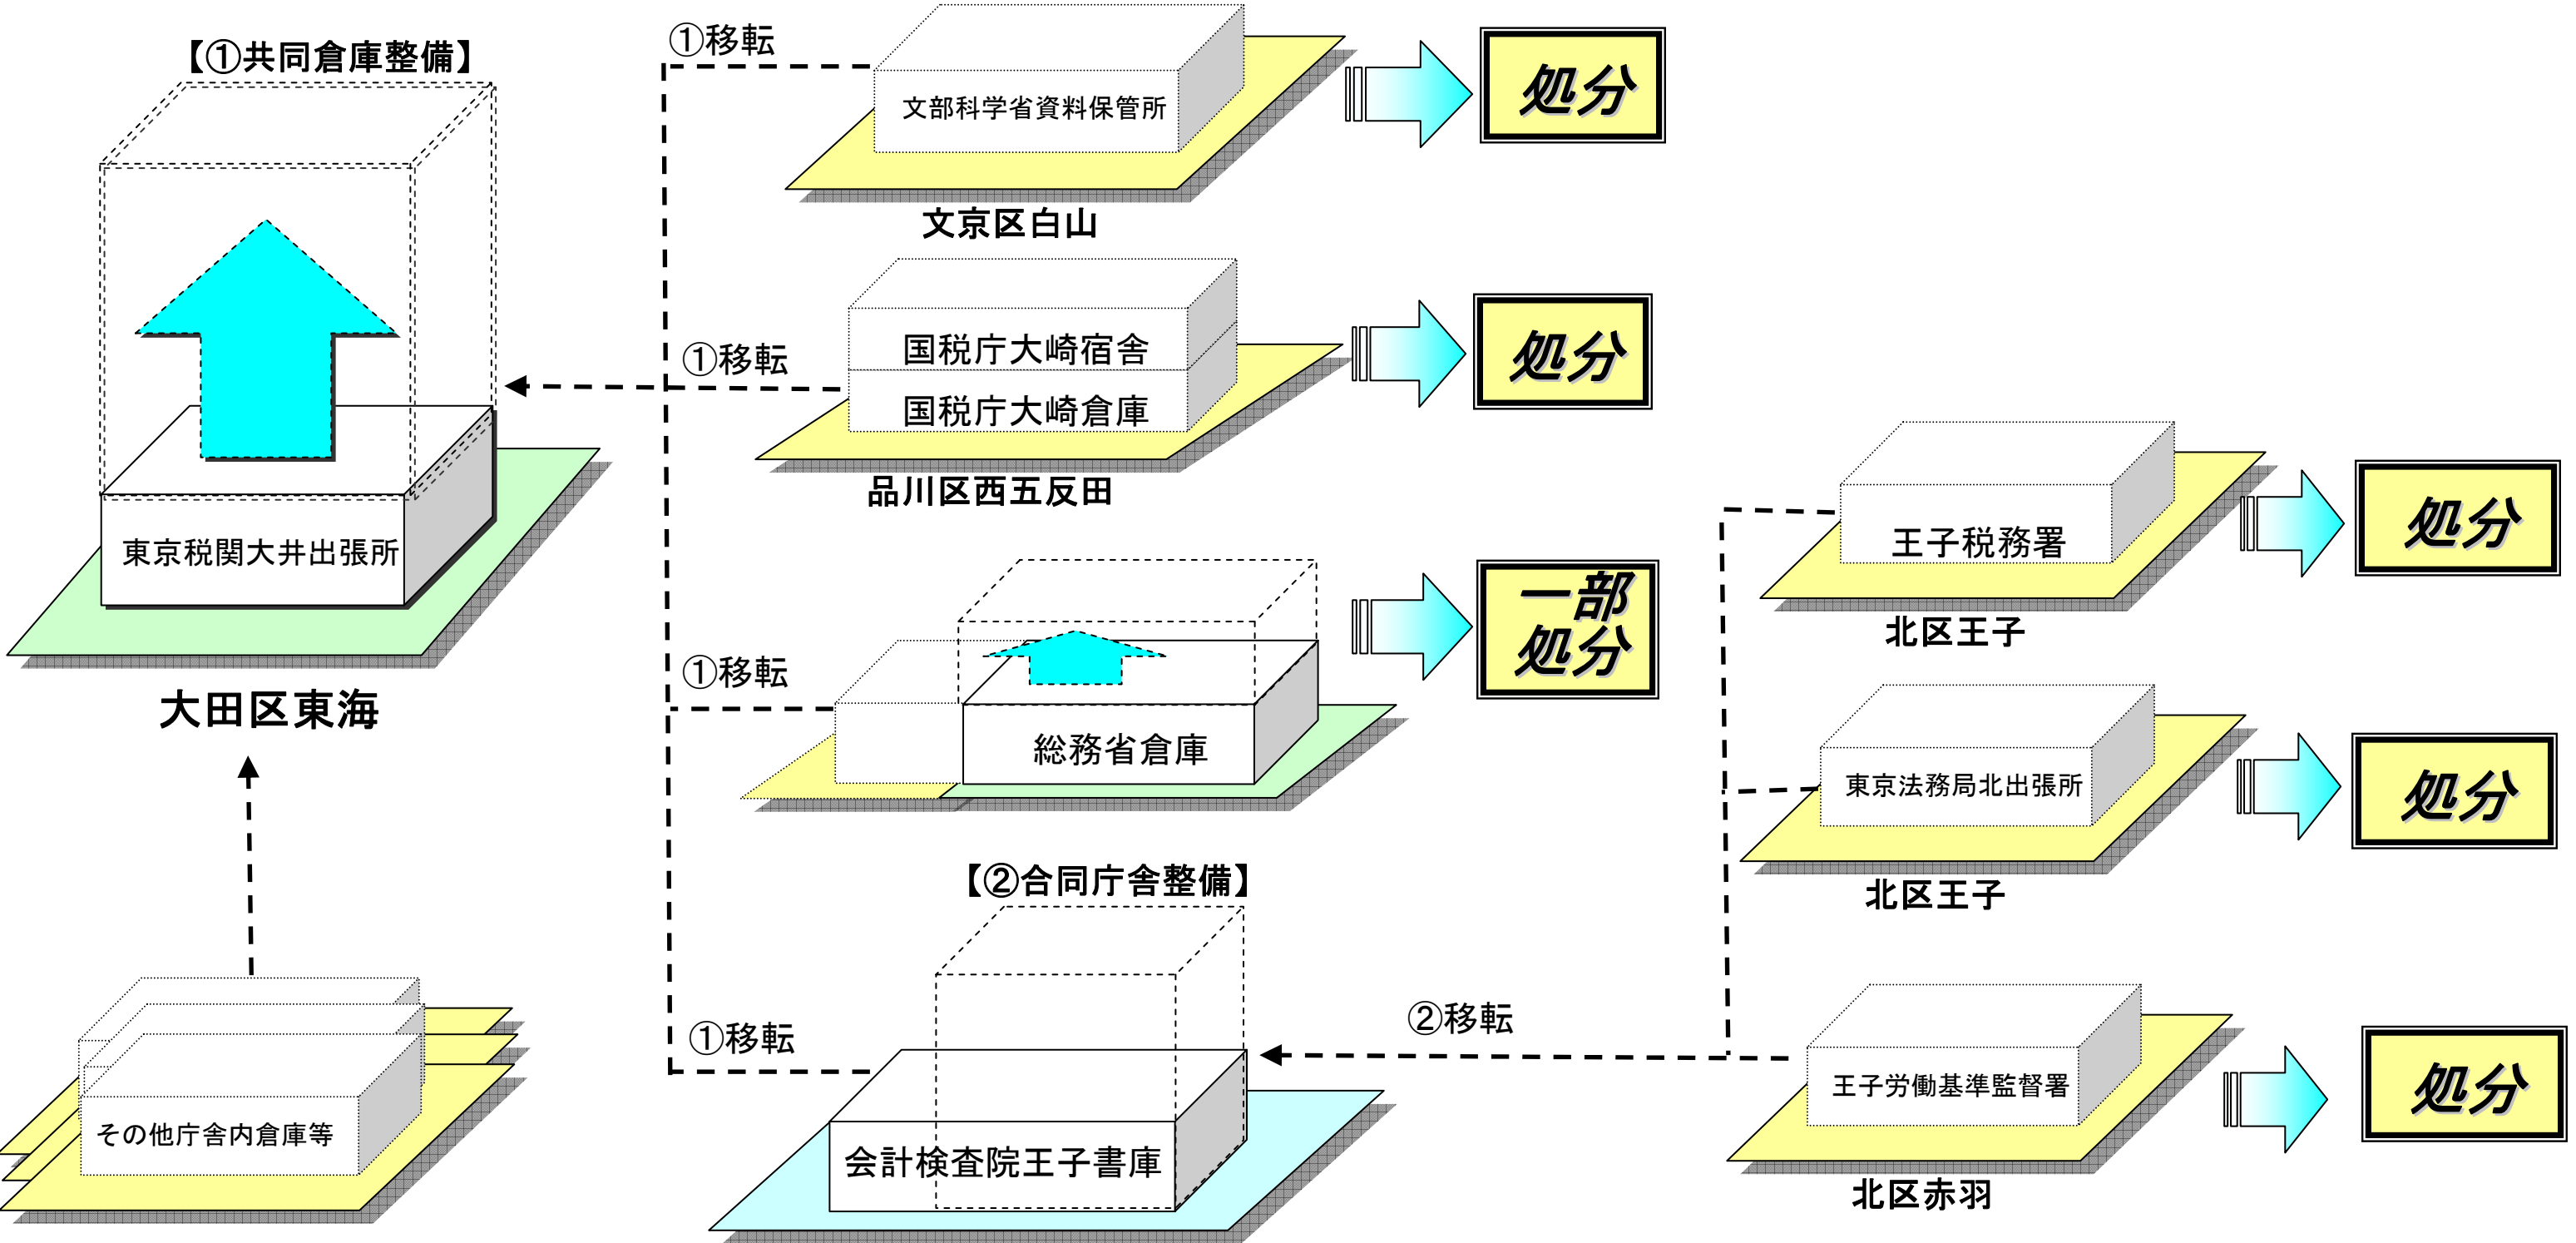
【①共同倉庫整備】

東京税関大井出張所

大田区東海

その他庁舎内倉庫等

①移転

文部科学省資料保管所

文京区白山

処分

①移転

国税庁大崎宿舎

国税庁大崎倉庫

品川区西五反田

処分

①移転

総務省倉庫

一部処分

【②合同庁舎整備】

①移転

会計検査院王子書庫

王子税務署

北区王子

処分

東京法務局北出張所

北区王子

処分

②移転

王子労働基準監督署

北区赤羽

処分